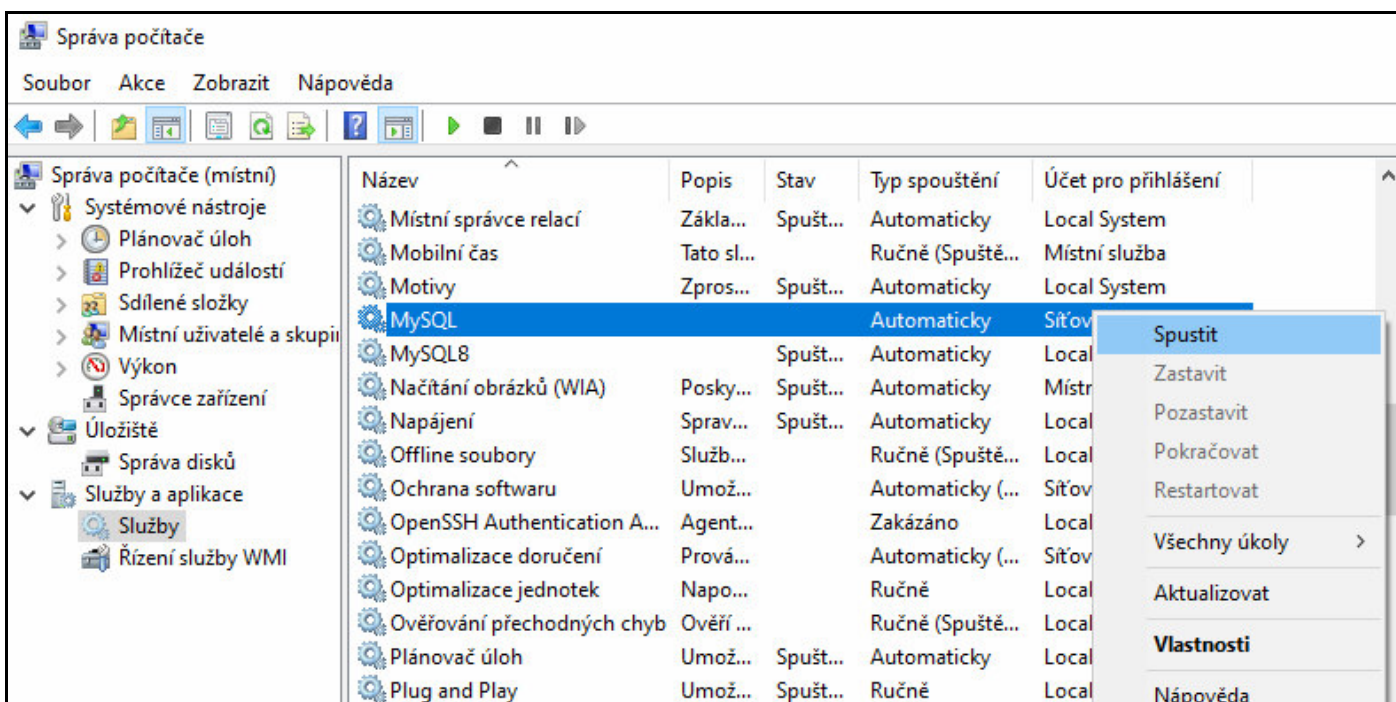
Správa počítače

Soubor Akce Zobrazit Nápověda

Správa počítače (místní)
Systémové nástroje
Plánovač úloh
Prohlížeč událostí
Sdílené složky
Místní uživatelé a skupi
Výkon
Správce zařízení
Úložiště
Správa disků
Služby a aplikace
Služby
Řízení služby WMI

| Název | Popis | Stav | Typ spouštění | Účet pro přihlášení |
|---|---|---|---|---|
| Místní správce relací | Zákla... | Spušt... | Automaticky | Local System |
| Mobilní čas | Tato sl... | | Ručně (Spuště... | Místní služba |
| Motivy | Zpros... | Spušt... | Automaticky | Local System |
| MySQL | | | Automaticky | Síťov |
| MySQL8 | | Spušt... | Automaticky | Local |
| Načítání obrázků (WIA) | Posky... | Spušt... | Automaticky | Místn |
| Napájení | Sprav... | Spušt... | Automaticky | Local |
| Offline soubory | Služb... | | Ručně (Spuště... | Local |
| Ochrana softwaru | Umož... | | Automaticky (... | Síťov |
| OpenSSH Authentication A... | Agent... | | Zakázáno | Local |
| Optimalizace doručení | Prová... | | Automaticky (... | Síťov |
| Optimalizace jednotek | Napo... | | Ručně | Local |
| Ověřování přechodných chyb | Ověří ... | | Ručně (Spuště... | Local |
| Plánovač úloh | Umož... | Spušt... | Automaticky | Local |
| Plug and Play | Umož... | Spušt... | Ručně | Local |

Spustit
Zastavit
Pozastavit
Pokračovat
Restartovat
Všechny úkoly
Aktualizovat
Vlastnosti
Nápověda